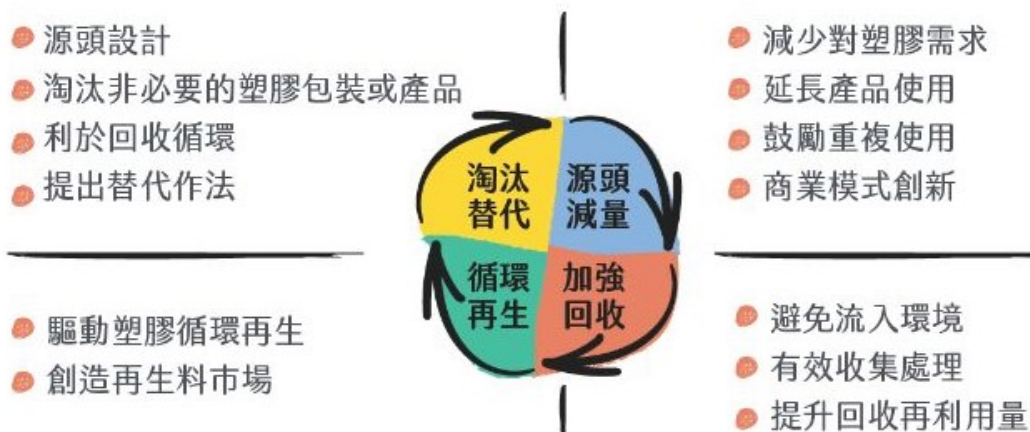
源頭設計
淘汰非必要的塑膠包裝或產品
利於回收循環
提出替代作法

減少對塑膠需求
延長產品使用
鼓勵重複使用
商業模式創新

淘汰替代
源頭減量
循環再生
加強回收

驅動塑膠循環再生
創造再生料市場

避免流入環境
有效收集處理
提升回收再利用量